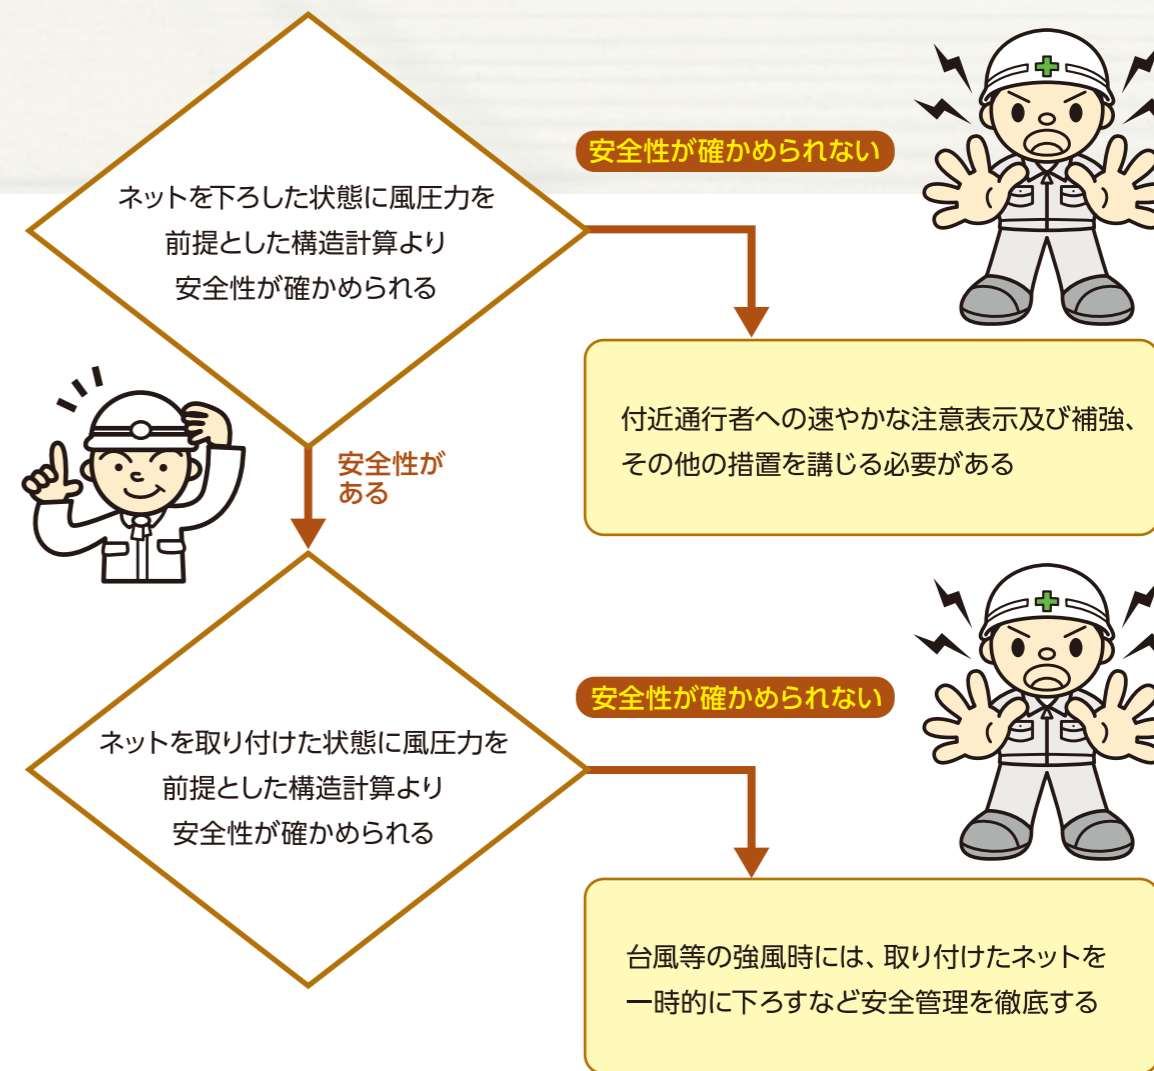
ネットを下ろした状態に風圧力を前提とした構造計算より安全性が確かめられる

安全性が確かめられない

付近通行者への速やかな注意表示及び補強、その他の措置を講じる必要がある

安全性がある

ネットを取り付けた状態に風圧力を前提とした構造計算より安全性が確かめられる

安全性が確かめられない

台風等の強風時には、取り付けたネットを一時的に下ろすなど安全管理を徹底する